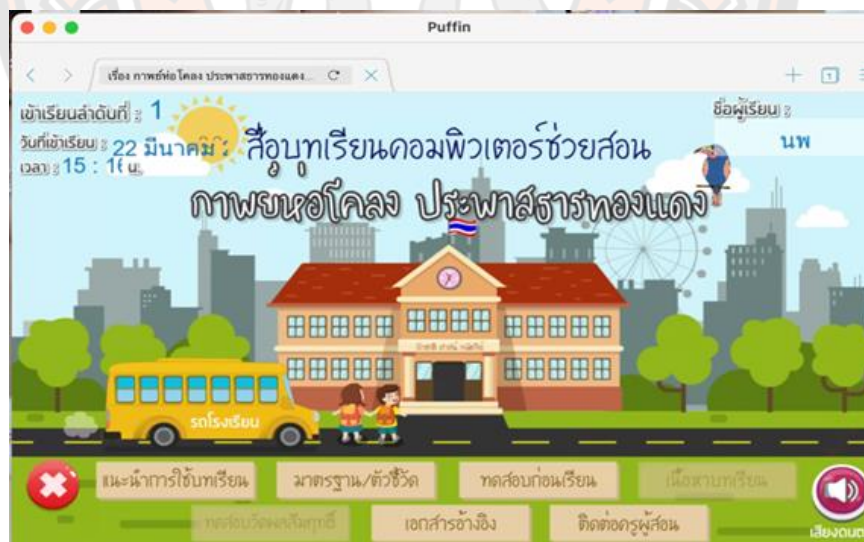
Puffin

เรื่อง กาพย์ห่อโคลง ประพาสธารทองแดง...

เข้าเรียนลำดับที่ : 1
วันที่เข้าเรียน : 22 มีนาคม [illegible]
เวลา : 15 : 1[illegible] น.

ชื่อผู้เรียน :
นพ

สื่อบทเรียนคอมพิวเตอร์ช่วยสอน
กาพย์ห่อโคลง ประพาสธารทองแดง

รถโรงเรียน

แนะนำการใช้บทเรียน
มาตรฐาน/ตัวชี้วัด
ทดสอบก่อนเรียน
เนื้อหาบทเรียน
ทดสอบวัดผลสัมฤทธิ์
เอกสารอ้างอิง
ติดต่อครูผู้สอน
เสียงดนต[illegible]